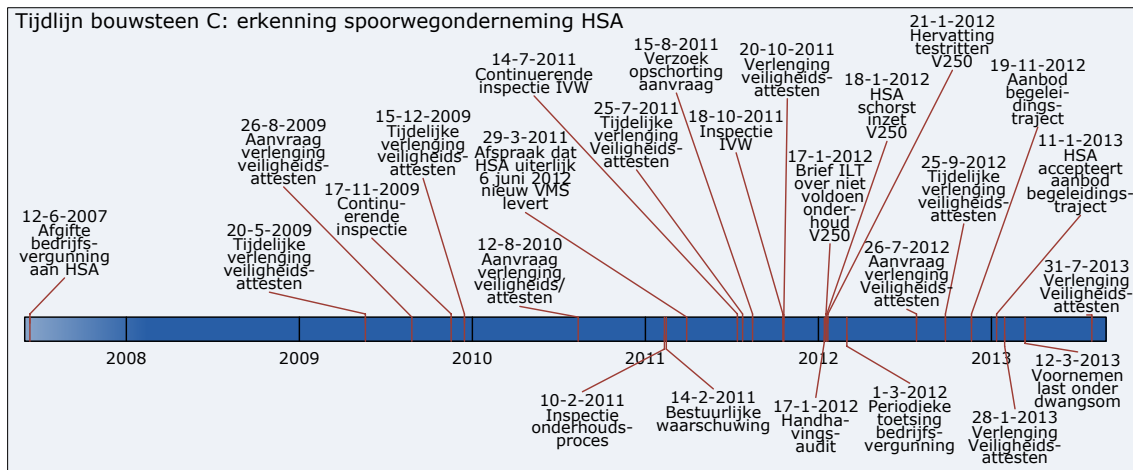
Tijdlijn bouwsteen C: erkenning spoorwegonderneming HSA

12-6-2007 Afgifte bedrijfsvergunning aan HSA

20-5-2009 Tijdelijke verlenging veiligheidsattesten

26-8-2009 Aanvraag verlenging veiligheidsattesten

17-11-2009 Continuerende inspectie

15-12-2009 Tijdelijke verlenging veiligheidsattesten

12-8-2010 Aanvraag verlenging veiligheids/attesten

29-3-2011 Afspraak dat HSA uiterlijk 6 juni 2012 nieuw VMS levert

14-7-2011 Continuerende inspectie IVW

25-7-2011 Tijdelijke verlenging Veiligheidsattesten

15-8-2011 Verzoek opschorting aanvraag

18-10-2011 Inspectie IVW

20-10-2011 Verlenging veiligheidsattesten

17-1-2012 Brief ILT over niet voldoen onderhoud V250

18-1-2012 HSA schorst inzet V250

21-1-2012 Hervatting testritten V250

26-7-2012 Aanvraag verlenging Veiligheidsattesten

25-9-2012 Tijdelijke verlenging veiligheidsattesten

19-11-2012 Aanbod begeleidingstraject

11-1-2013 HSA accepteert aanbod begeleidingstraject

31-7-2013 Verlenging Veiligheidsattesten

2008

2009

2010

2011

2012

2013

10-2-2011 Inspectie onderhoudsproces

14-2-2011 Bestuurlijke waarschuwing

17-1-2012 Handhavingsaudit

1-3-2012 Periodieke toetsing bedrijfsvergunning

28-1-2013 Verlenging Veiligheidsattesten

12-3-2013 Voornemen last onder dwangsom